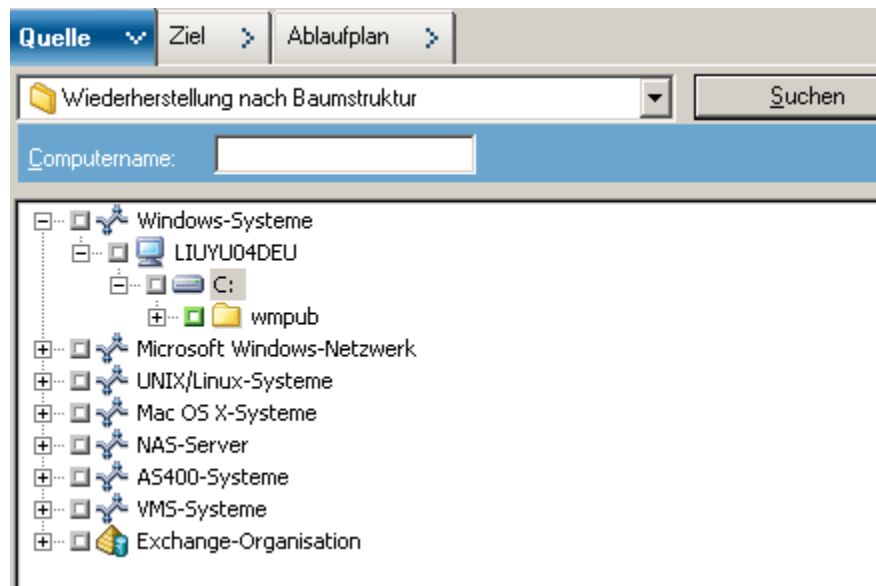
Quelle
Ziel
Ablaufplan

Wiederherstellung nach Baumstruktur
Suchen

Computername:

Windows-Systeme
LIUYU04DEU
C:
wmpub
Microsoft Windows-Netzwerk
UNIX/Linux-Systeme
Mac OS X-Systeme
NAS-Server
AS400-Systeme
VMS-Systeme
Exchange-Organisation